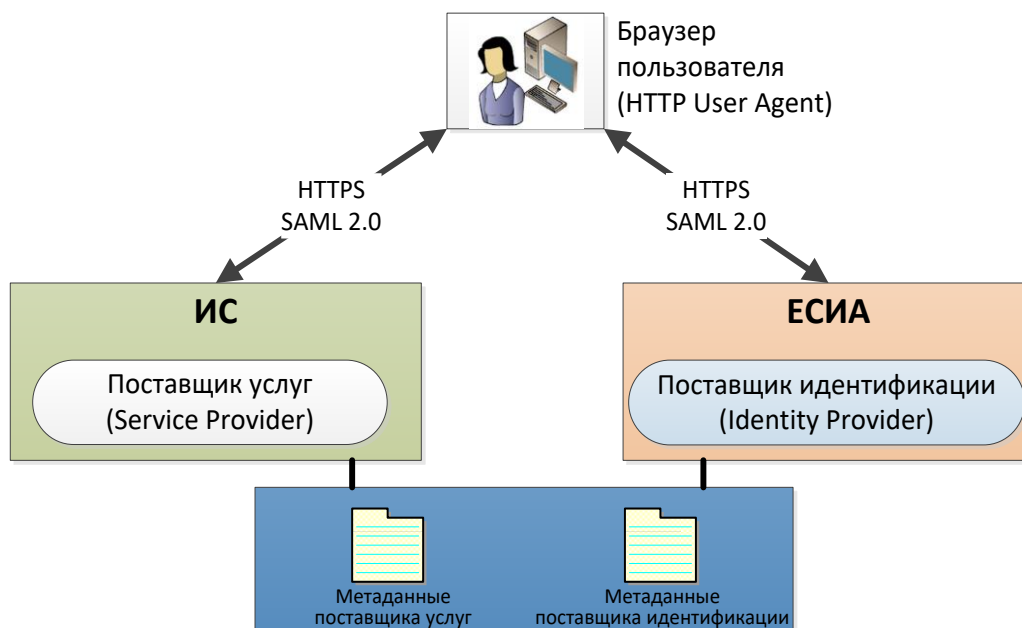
Браузер пользователя (HTTP User Agent)

HTTPS
SAML 2.0

HTTPS
SAML 2.0

ИС

Поставщик услуг (Service Provider)

ЕСИА

Поставщик идентификации (Identity Provider)

Метаданные поставщика услуг

Метаданные поставщика идентификации